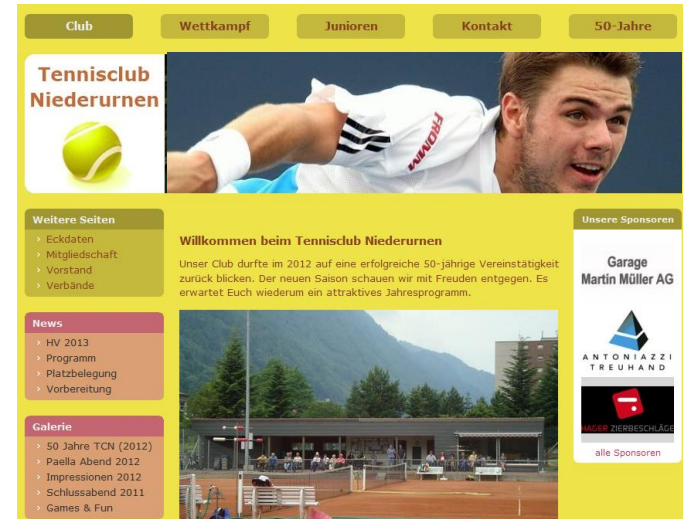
Club
Wettkampf
Junioren
Kontakt
50-Jahre

Tennisclub Niederurnen

FROMM

Weitere Seiten
Eckdaten
Mitgliedschaft
Vorstand
Verbände

News
HV 2013
Programm
Platzbelegung
Vorbereitung

Galerie
50 Jahre TCN (2012)
Paella Abend 2012
Impressionen 2012
Schlussabend 2011
Games & Fun

Willkommen beim Tennisclub Niederurnen

Unser Club durfte im 2012 auf eine erfolgreiche 50-jährige Vereinstätigkeit zurück blicken. Der neuen Saison schauen wir mit Freuden entgegen. Es erwartet Euch wiederum ein attraktives Jahresprogramm.

Unsere Sponsoren
Garage Martin Müller AG
ANTONIAZZI TREUHAND
HAGER ZIERBESCHLÄGE
alle Sponsoren